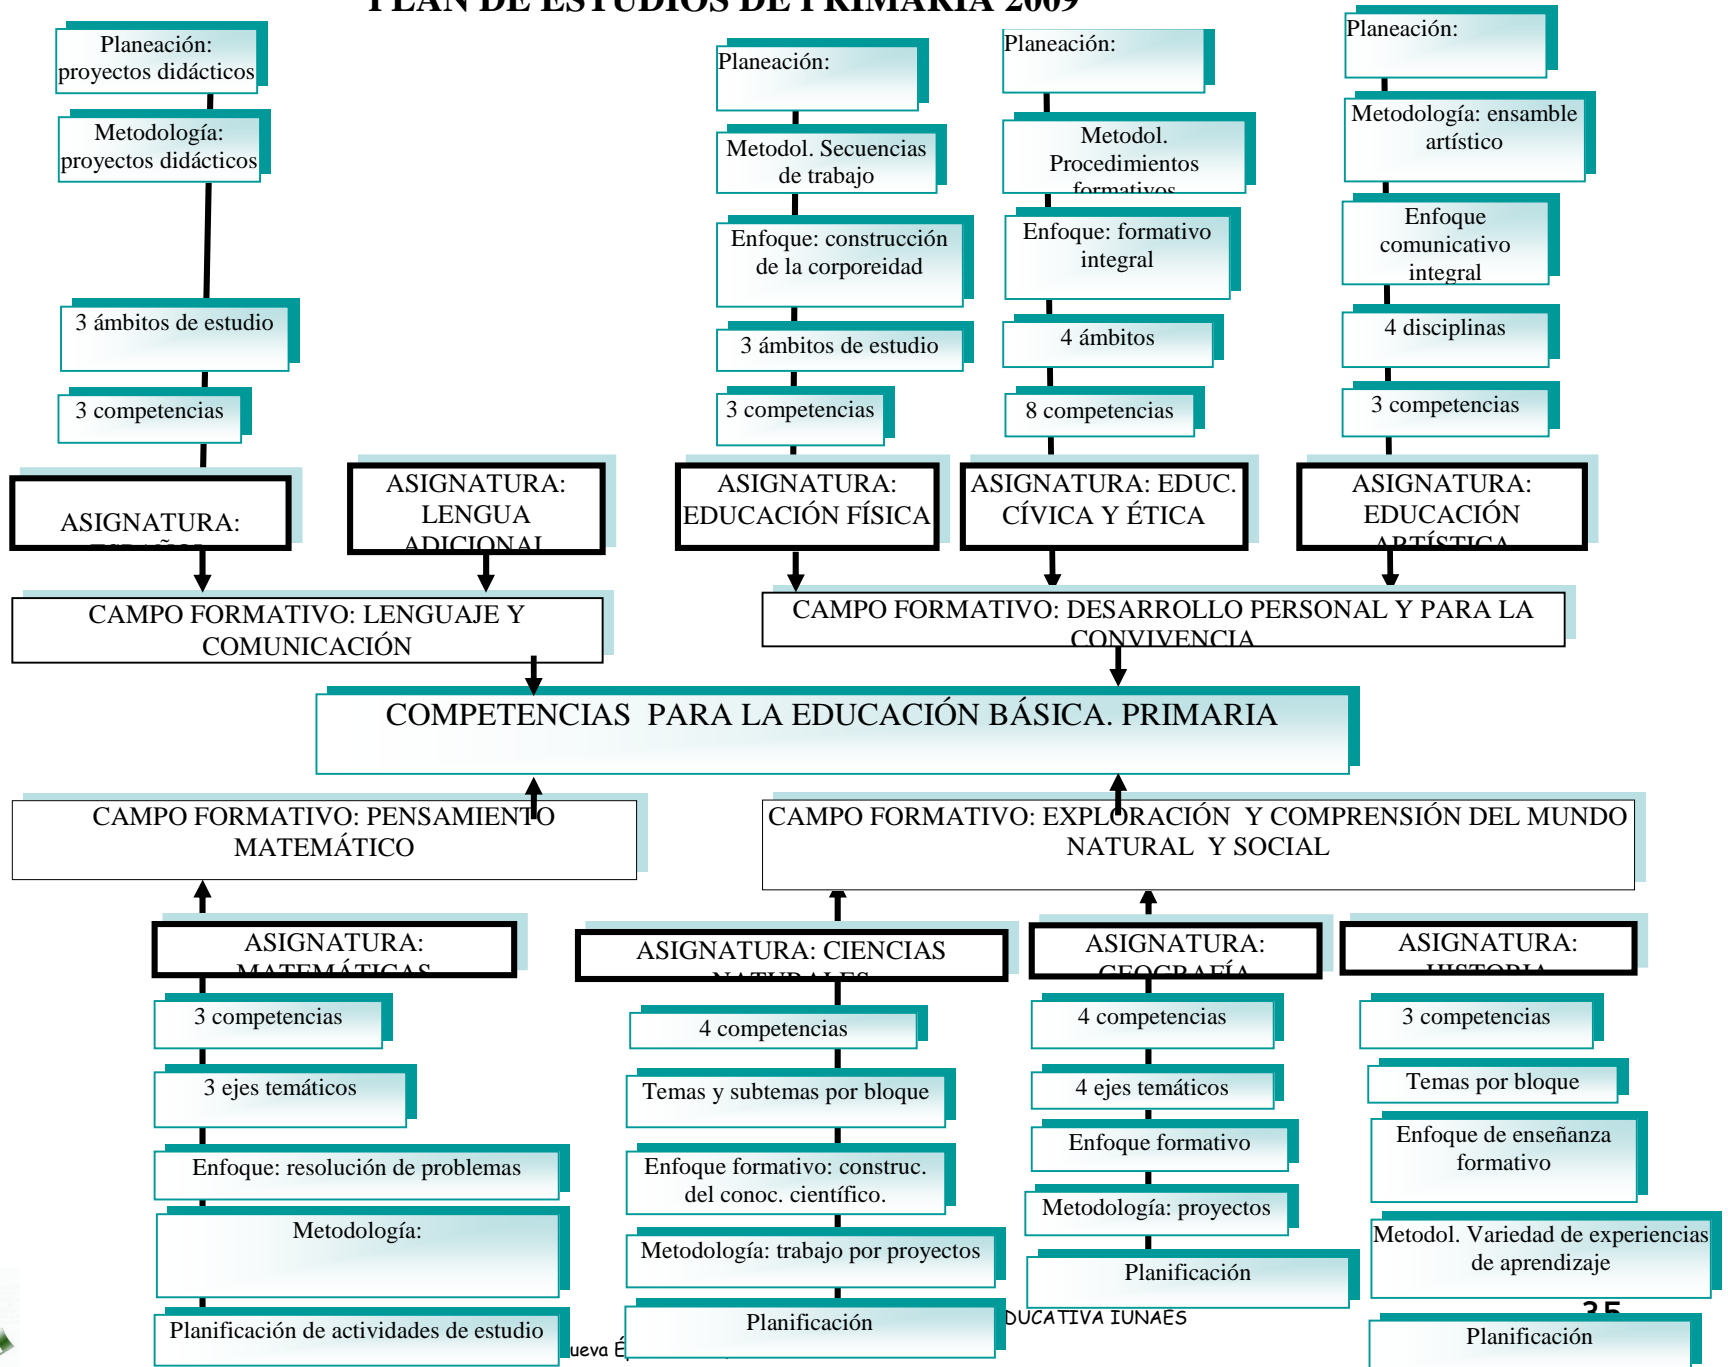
PLAN DE ESTUDIOS DE PRIMARIA 2009

Planeación: proyectos didácticos

Metodología: proyectos didácticos

3 ámbitos de estudio

3 competencias

ASIGNATURA: ESPAÑOL

ASIGNATURA: LENGUA ADICIONAL

Planeación:

Metodol. Secuencias de trabajo

Enfoque: construcción de la corporeidad

3 ámbitos de estudio

3 competencias

ASIGNATURA: EDUCACIÓN FÍSICA

Planeación:

Metodol. Procedimientos formativos

Enfoque: formativo integral

4 ámbitos

8 competencias

ASIGNATURA: EDUC. CÍVICA Y ÉTICA

Planeación:

Metodología: ensamble artístico

Enfoque comunicativo integral

4 disciplinas

3 competencias

ASIGNATURA: EDUCACIÓN ARTÍSTICA

CAMPO FORMATIVO: LENGUAJE Y COMUNICACIÓN

CAMPO FORMATIVO: DESARROLLO PERSONAL Y PARA LA CONVIVENCIA

COMPETENCIAS PARA LA EDUCACIÓN BÁSICA. PRIMARIA

CAMPO FORMATIVO: PENSAMIENTO MATEMÁTICO

CAMPO FORMATIVO: EXPLORACIÓN Y COMPRENSIÓN DEL MUNDO NATURAL Y SOCIAL

ASIGNATURA: MATEMÁTICAS

3 competencias

3 ejes temáticos

Enfoque: resolución de problemas

Metodología:

Planificación de actividades de estudio

ASIGNATURA: CIENCIAS NATURALES

4 competencias

Temas y subtemas por bloque

Enfoque formativo: construc. del conoc. científico.

Metodología: trabajo por proyectos

Planificación

ASIGNATURA: GEOGRAFÍA

4 competencias

4 ejes temáticos

Enfoque formativo

Metodología: proyectos

Planificación

ASIGNATURA: HISTORIA

3 competencias

Temas por bloque

Enfoque de enseñanza formativo

Metodol. Variedad de experiencias de aprendizaje

Planificación

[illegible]ueva É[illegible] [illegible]DUCATIVA IUNAES 35